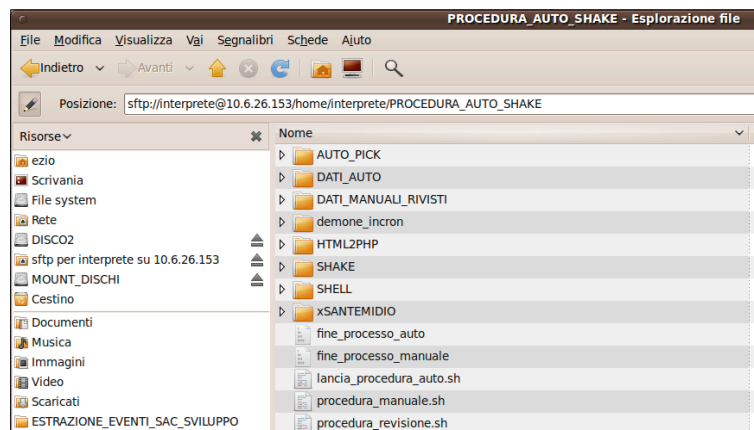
PROCEDURA_AUTO_SHAKE - Esplorazione file

File Modifica Visualizza Vai Segnalibri Schede Aiuto

Indietro Avanti

Posizione: sftp://interprete@10.6.26.153/home/interprete/PROCEDURA_AUTO_SHAKE

Risorse

ezio
Scrivania
File system
Rete
DISCO2
sftp per interprete su 10.6.26.153
MOUNT_DISCHI
Cestino
Documenti
Musica
Immagini
Video
Scaricati
ESTRAZIONE_EVENTI_SAC_SVILUPPO

Nome

AUTO_PICK
DATI_AUTO
DATI_MANUALI_RIVISTI
demone_incron
HTML2PHP
SHAKE
SHELL
xSANTEMIDIO
fine_processo_auto
fine_processo_manuale
lancia_procedura_auto.sh
procedura_manuale.sh
procedura_revisione.sh